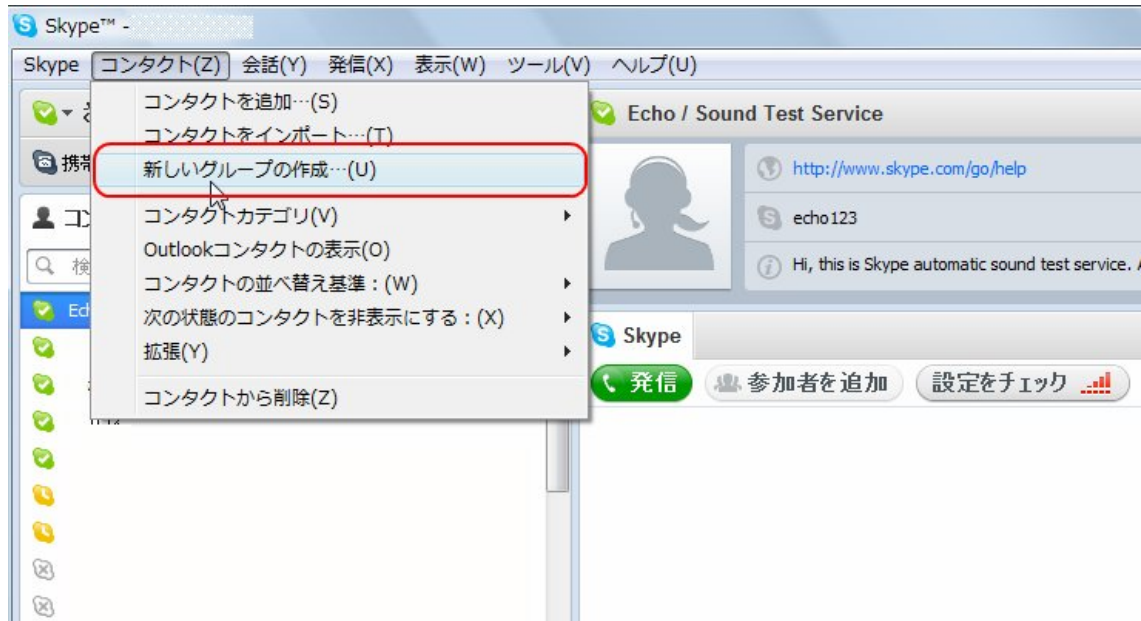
Skype™ -

Skype コンタクト(Z) 会話(Y) 発信(X) 表示(W) ツール(V) ヘルプ(U)

コンタクトを追加…(S)
コンタクトをインポート…(T)
新しいグループの作成…(U)
コンタクトカテゴリ(V)
Outlookコンタクトの表示(O)
コンタクトの並べ替え基準：(W)
次の状態のコンタクトを非表示にする：(X)
拡張(Y)
コンタクトから削除(Z)

携帯
コン
検
Ech

Echo / Sound Test Service
http://www.skype.com/go/help
echo123
Hi, this is Skype automatic sound test service.

Skype
発信 参加者を追加 設定をチェック